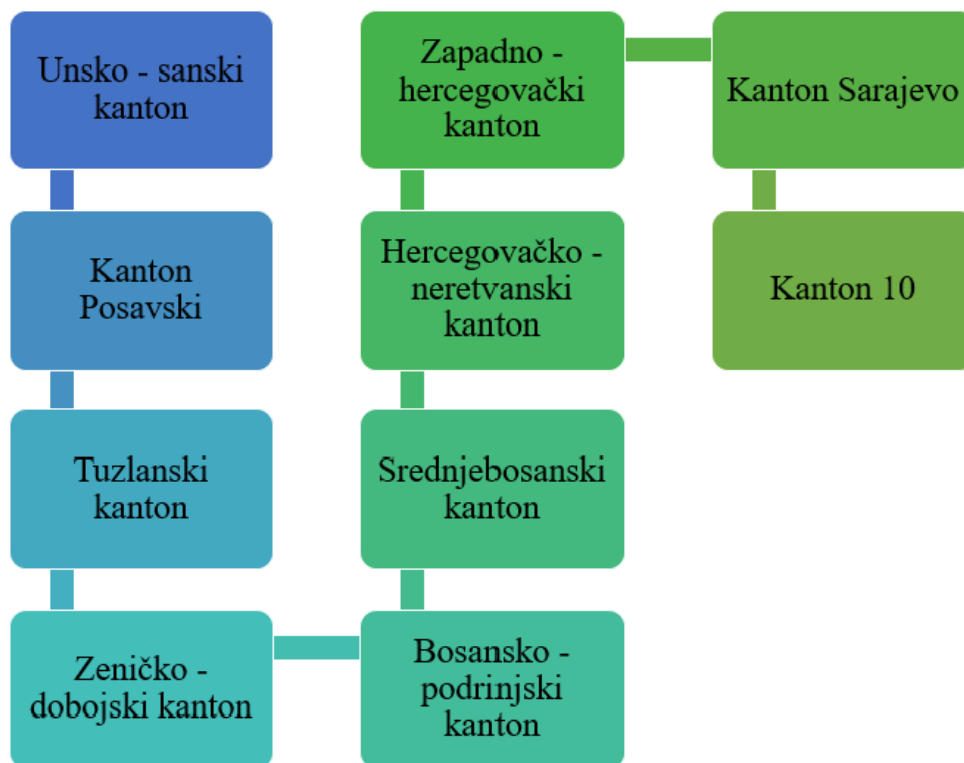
Unsko - sanski kanton

Kanton Posavski

Tuzlanski kanton

Zeničko - dobojski kanton

Bosansko - podrinjski kanton

Srednjebosanski kanton

Hercegovačko - neretvanski kanton

Zapadno - hercegovački kanton

Kanton Sarajevo

Kanton 10